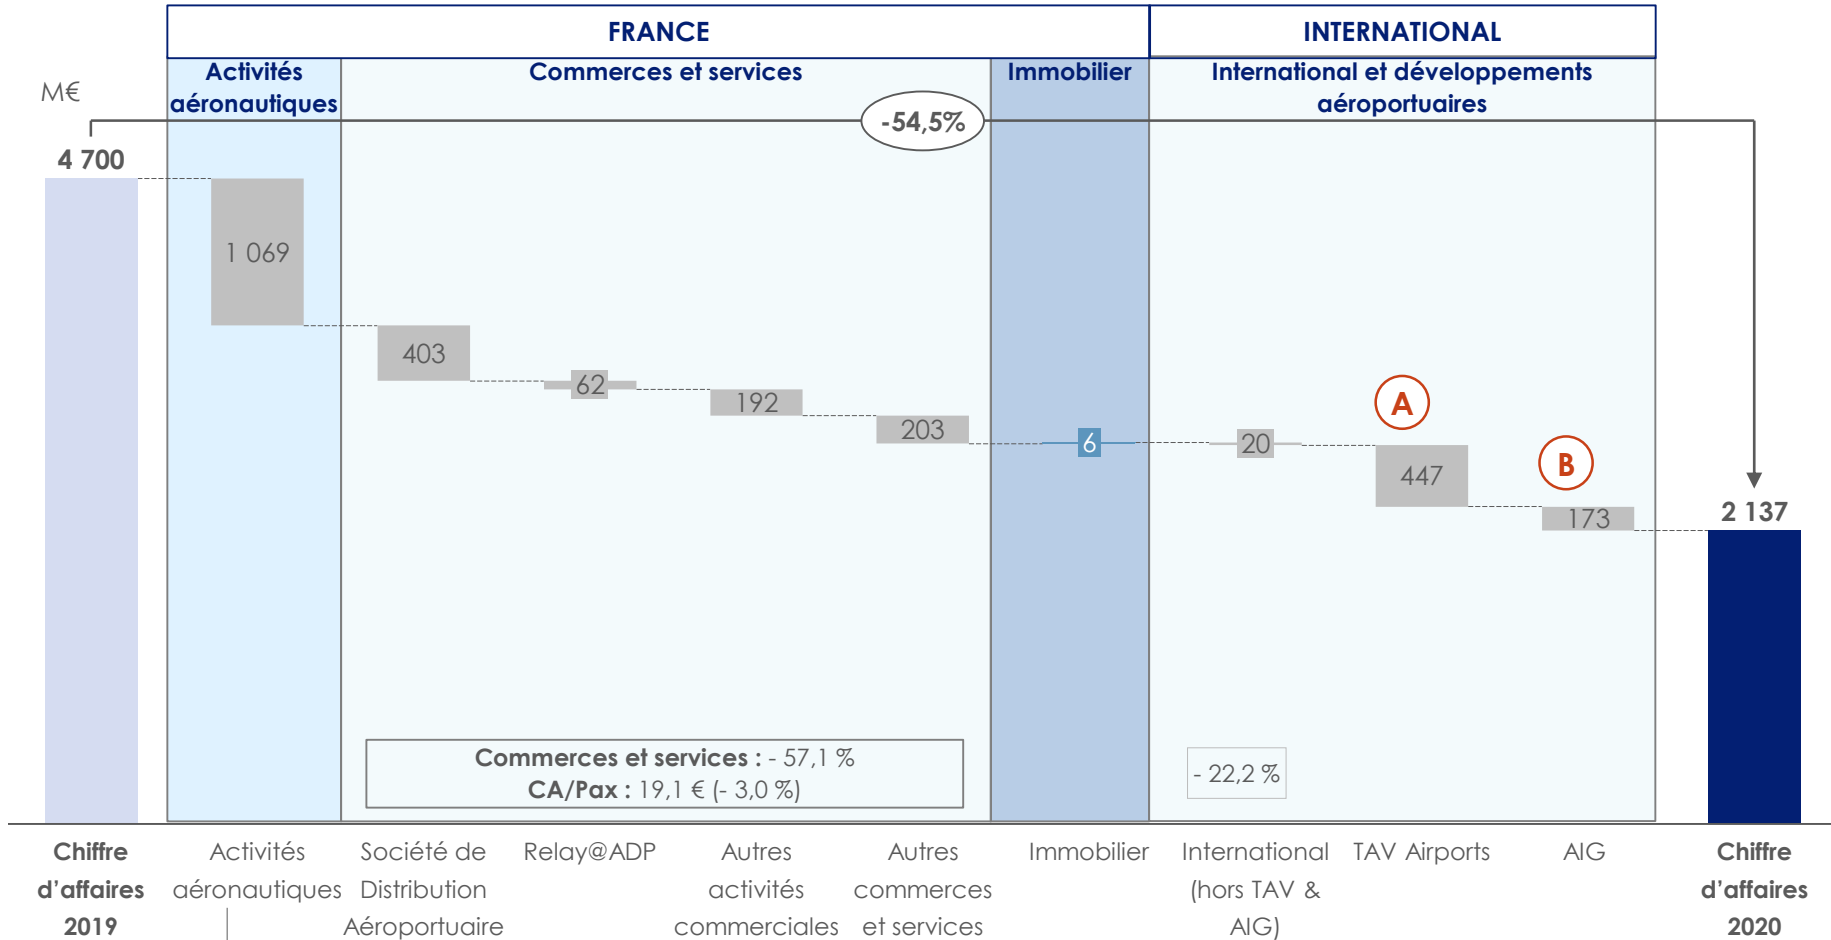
FRANCE

INTERNATIONAL

Activités aéronautiques

Commerces et services

Immobilier

International et développements aéroportuaires

M€

-54,5%

4 700

1 069

403

62

192

203

6

20

A

447

B

173

2 137

Commerces et services : - 57,1 %
CA/Pax : 19,1 € (- 3,0 %)

- 22,2 %

Chiffre d'affaires 2019

Activités aéronautiques

Société de Distribution Aéroportuaire

Relay@ADP

Autres activités commerciales

Autres commerces et services

Immobilier

International (hors TAV & AIG)

TAV Airports

AIG

Chiffre d'affaires 2020